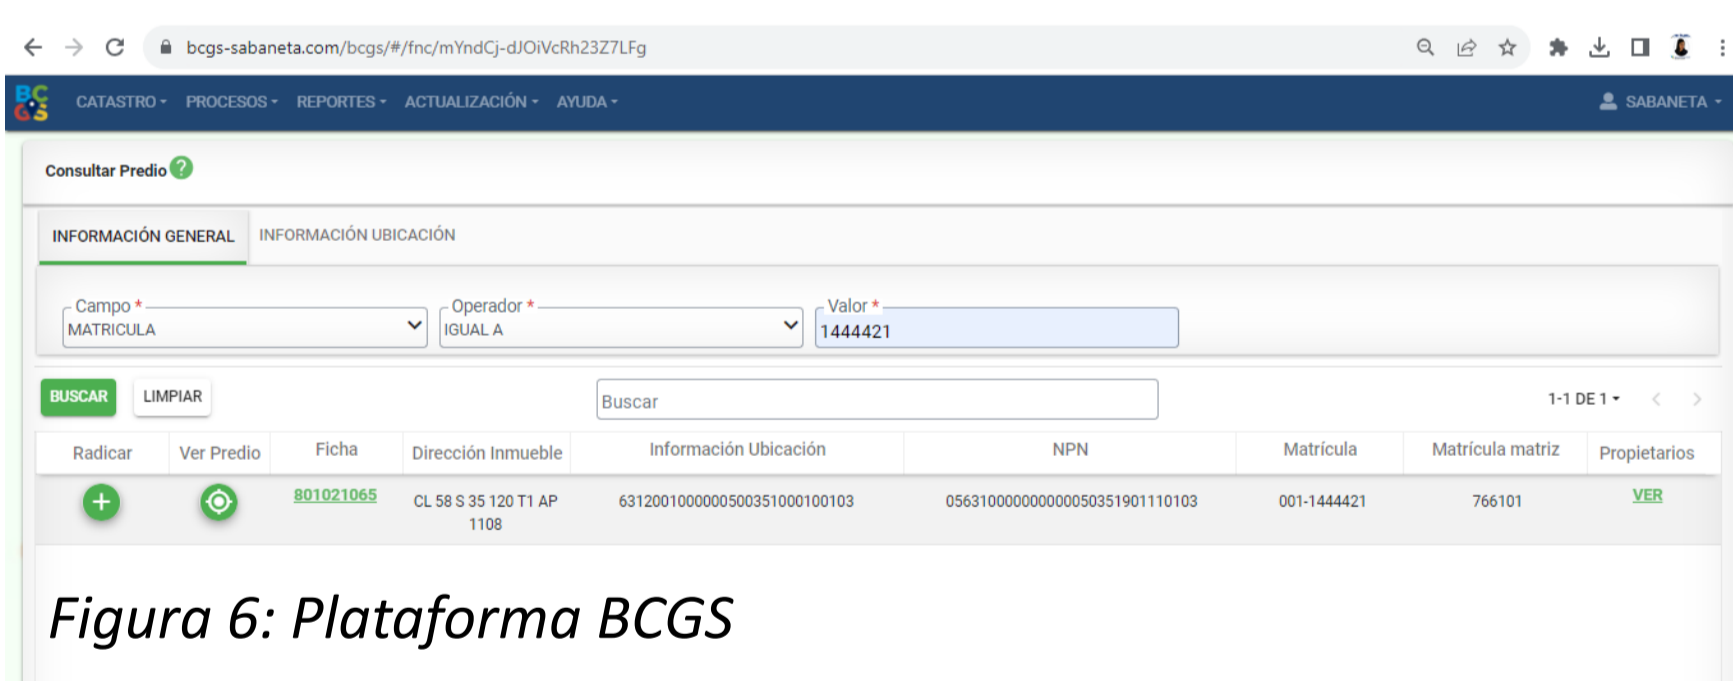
bcgs-sabaneta.com/bcgs/#/fnc/mYndCj-dJOiVcRh23Z7LFg

BC GS CATASTRO PROCESOS REPORTES ACTUALIZACIÓN AYUDA SABANETA

Consultar Predio

INFORMACIÓN GENERAL INFORMACIÓN UBICACIÓN

Campo *
MATRICULA

Operador *
IGUAL A

Valor *
1444421

BUSCAR LIMPIAR

Buscar

1-1 DE 1

| Radicar | Ver Predio | Ficha | Dirección Inmueble | Información Ubicación | NPN | Matrícula | Matrícula matriz | Propietarios |
|---|---|---|---|---|---|---|---|---|
| | | 801021065 | CL 58 S 35 120 T1 AP 1108 | 6312001000000500351000100103 | 0563100000000000050351901110103 | 001-1444421 | 766101 | VER |

Figura 6: Plataforma BCGS